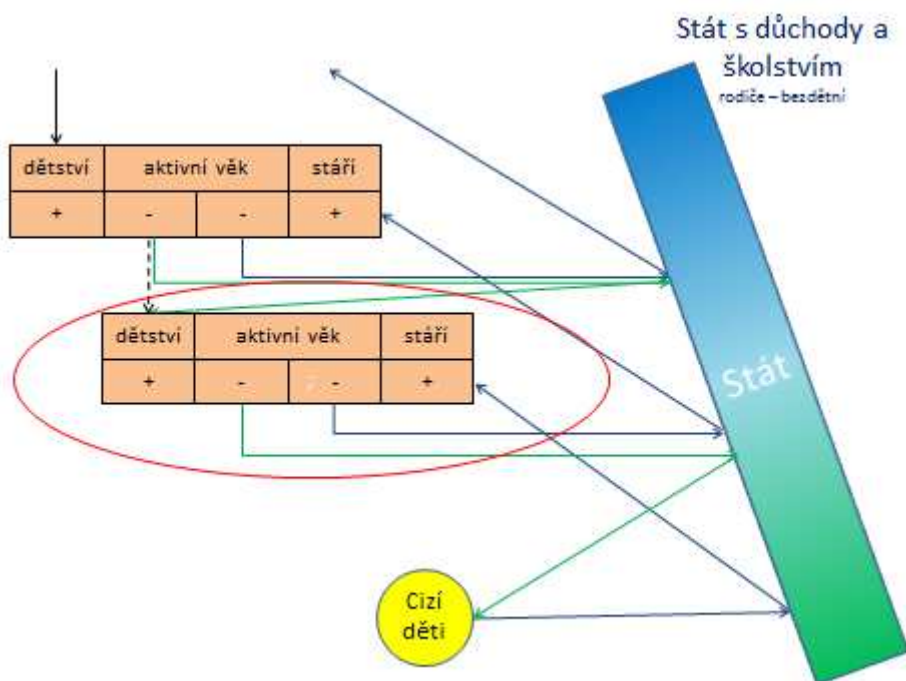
Stát s důchody a školstvím
rodiče – bezdětní

| dětství | aktivní věk | | stáří |
|---|---|---|---|
| + | - | - | + |

| dětství | aktivní věk | | stáří |
|---|---|---|---|
| + | - | - | + |

Stát

Cizí děti